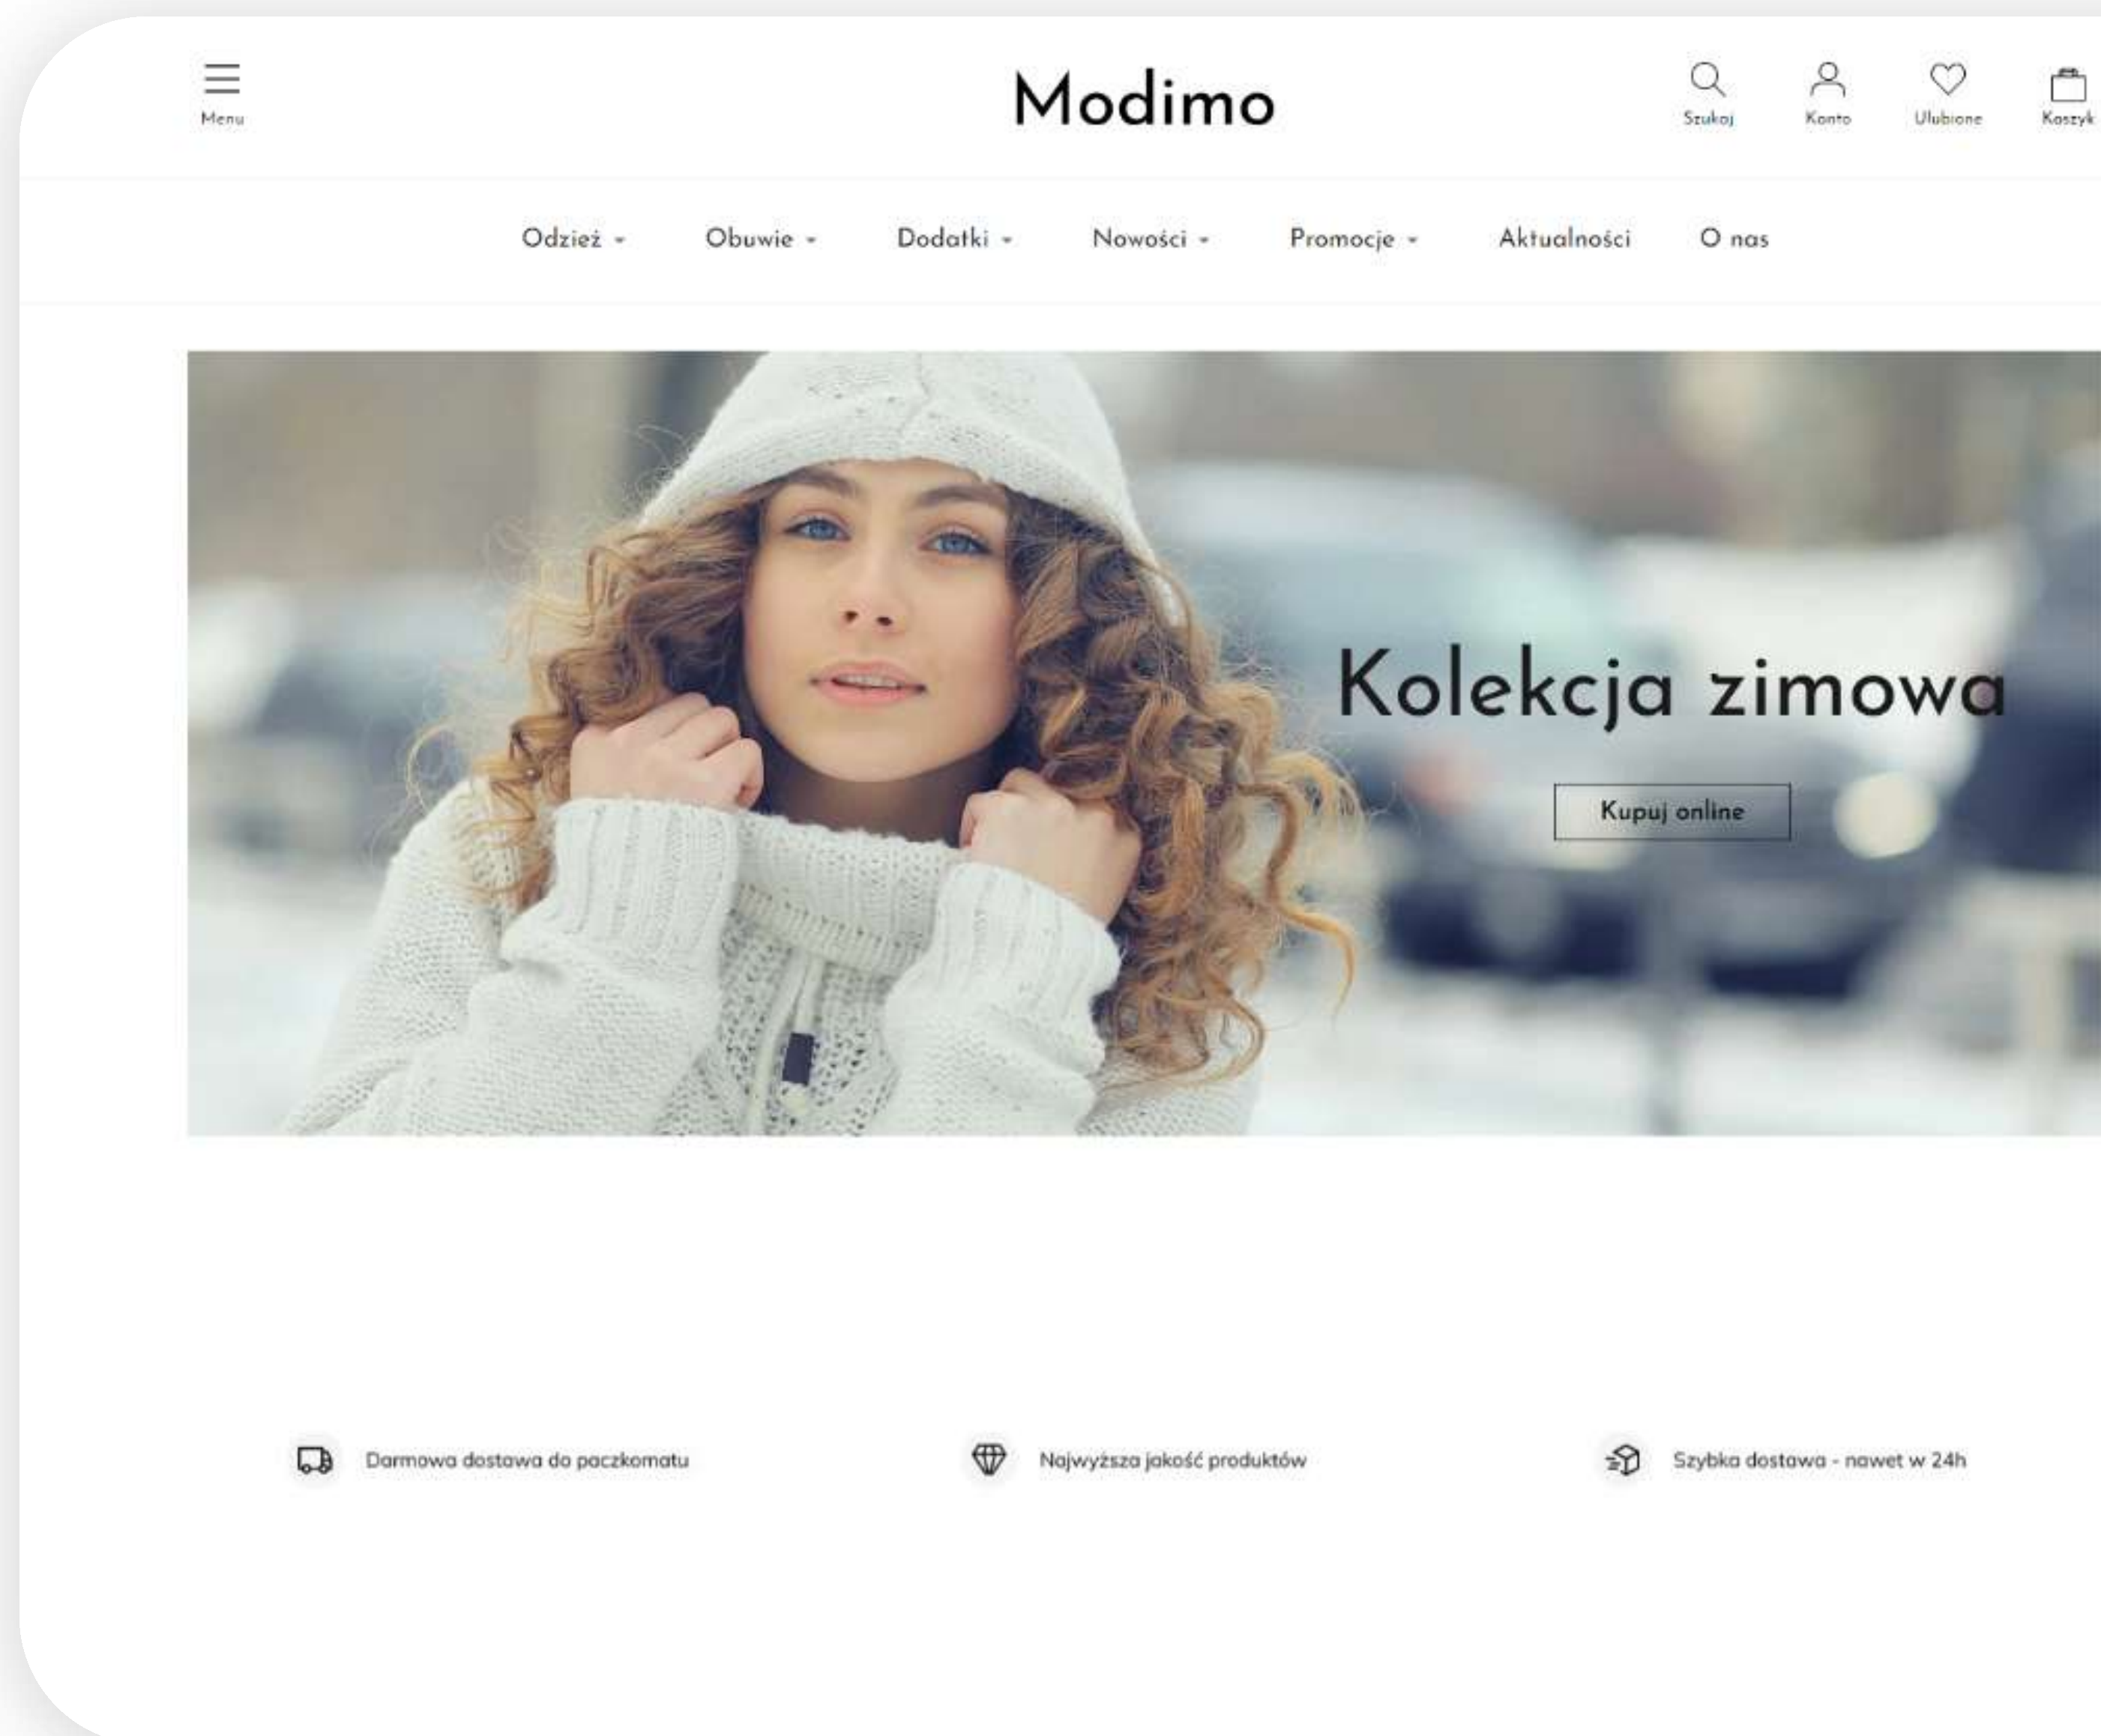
Menu

Modimo

Szukaj Konto Ulubione Koszyk

Odzież Obuwie Dodatki Nowości Promocje Aktualności O nas

Kolekcja zimowa

Kupuj online

Darmowa dostawa do paczkomatu

Najwyższa jakość produktów

Szybka dostawa - nawet w 24h